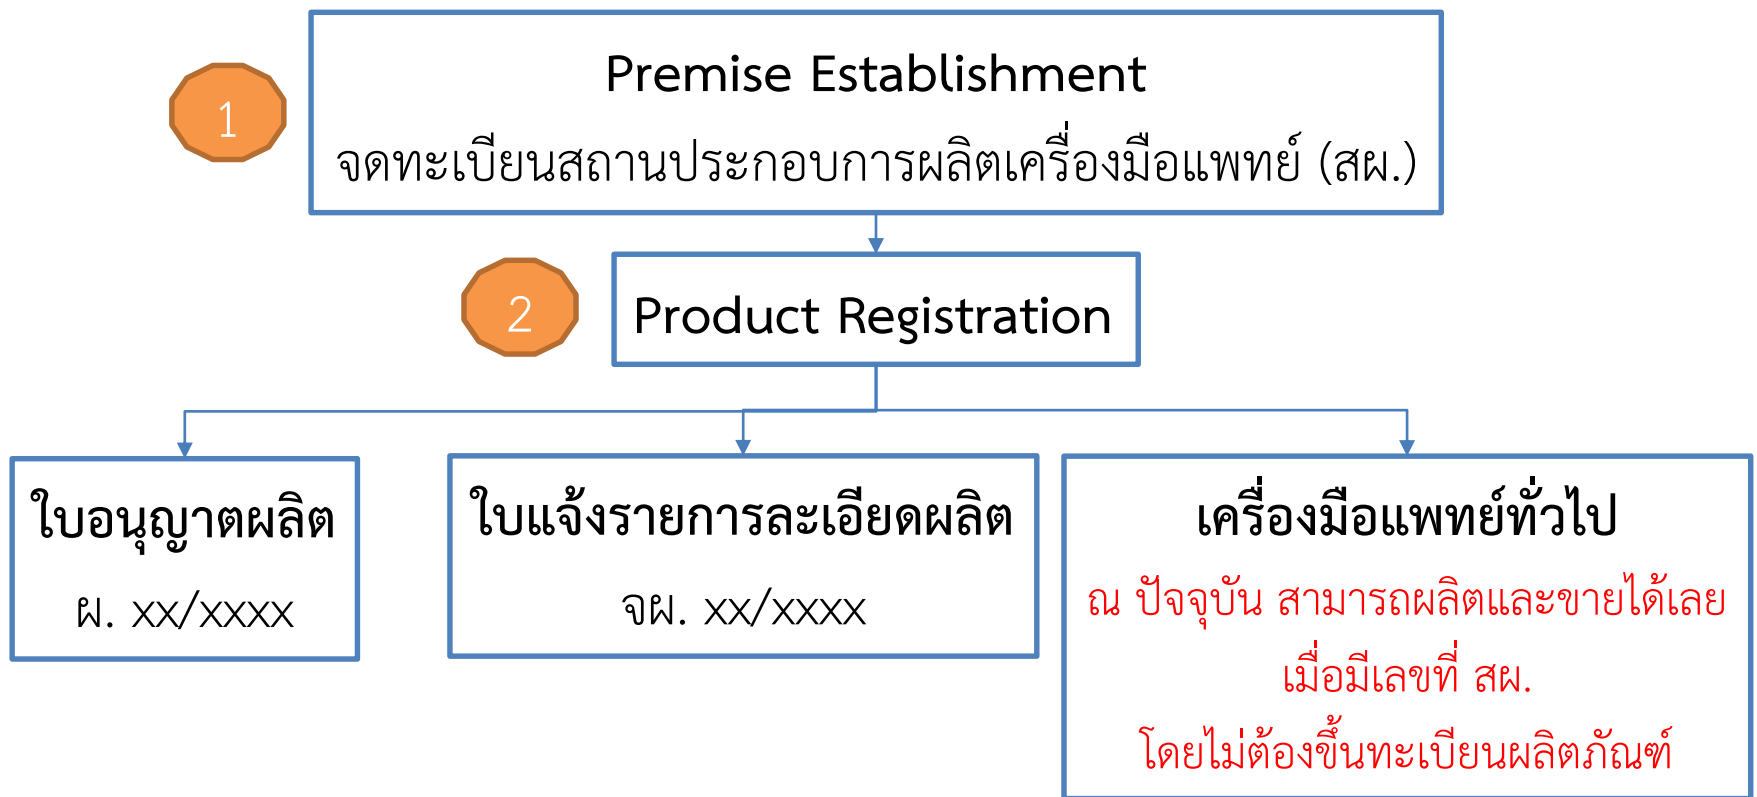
1

Premise Establishment
จดทะเบียนสถานประกอบการผลิตเครื่องมือแพทย์ (สผ.)

2

Product Registration

ใบอนุญาตผลิต
ผ. xx/xxxx

ใบแจ้งรายการละเอียดผลิต
จผ. xx/xxxx

เครื่องมือแพทย์ทั่วไป
ณ ปัจจุบัน สามารถผลิตและขายได้เลย เมื่อมีเลขที่ สผ.
โดยไม่ต้องขึ้นทะเบียนผลิตภัณฑ์